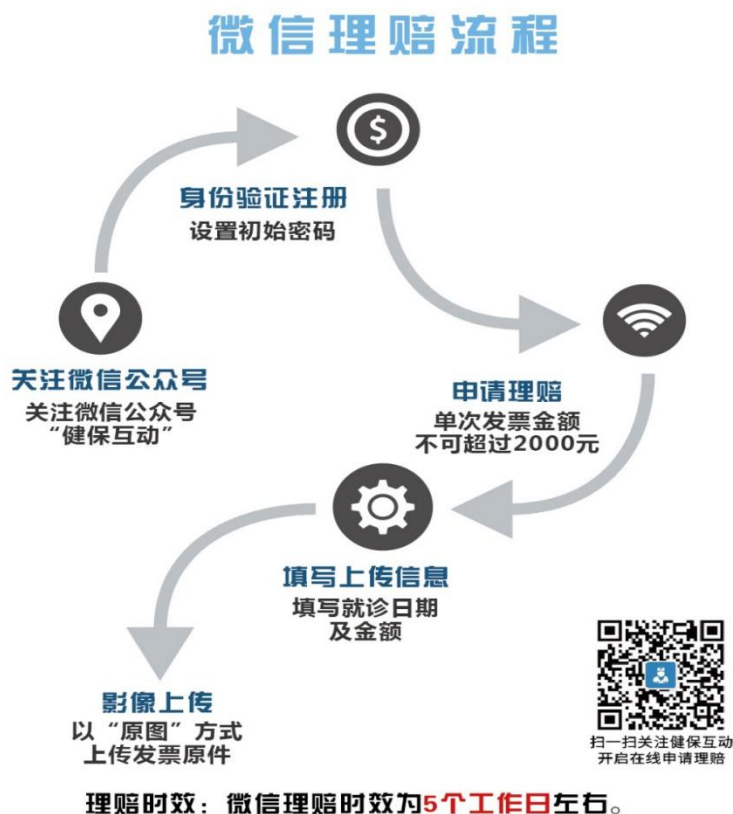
微信理赔流程

身份验证注册
设置初始密码

关注微信公众号
关注微信公众号
“健保互动”

申请理赔
单次发票金额
不可超过2000元

填写上传信息
填写就诊日期
及金额

影像上传
以“原图”方式
上传发票原件

扫一扫关注健保互动
开启在线申请理赔

理赔时效：微信理赔时效为5个工作日左右。